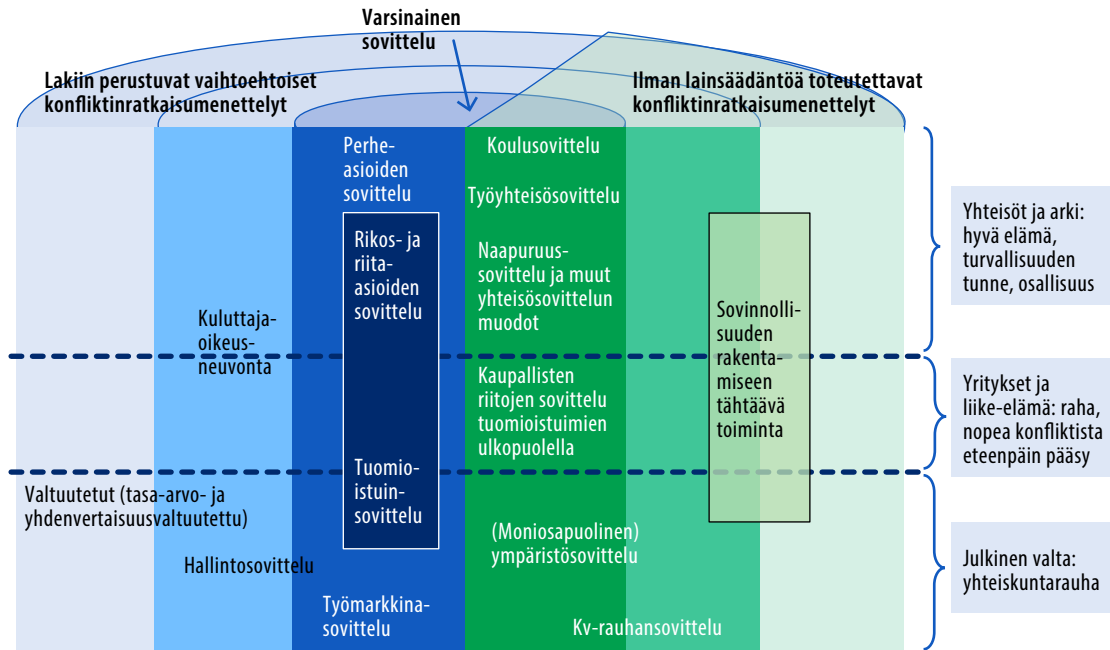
Varsinainen sovittelu

Lakiin perustuvat vaihtoehtoiset konfliktinratkaisumenettelyt

Ilman lainsäädäntöä toteutettavat konfliktinratkaisumenettelyt

Perheasioiden sovittelu

Rikos- ja riita-asioiden sovittelu

Tuomioistuinsovittelu

Koulusovittelu

Työyhteisösovittelu

Naapuruussovittelu ja muut yhteisösovittelun muodot

Kaupallisten riitojen sovittelu tuomioistuimien ulkopuolella

(Moniosapuolinen) ympäristösovittelu

Sovinnollisuuden rakentamiseen tähtäävä toiminta

Kuluttajaoikeusneuvonta

Valtuutetut (tasa-arvo- ja yhdenvertaisuusvaltuutettu)

Hallintosovittelu

Työmarkkinasovittelu

Kv-rauhansovittelu

Yhteisöt ja arki: hyvä elämä, turvallisuuden tunne, osallisuus

Yritykset ja liike-elämä: raha, nopea konfliktista eteenpäin pääsy

Julkinen valta: yhteiskuntarauha